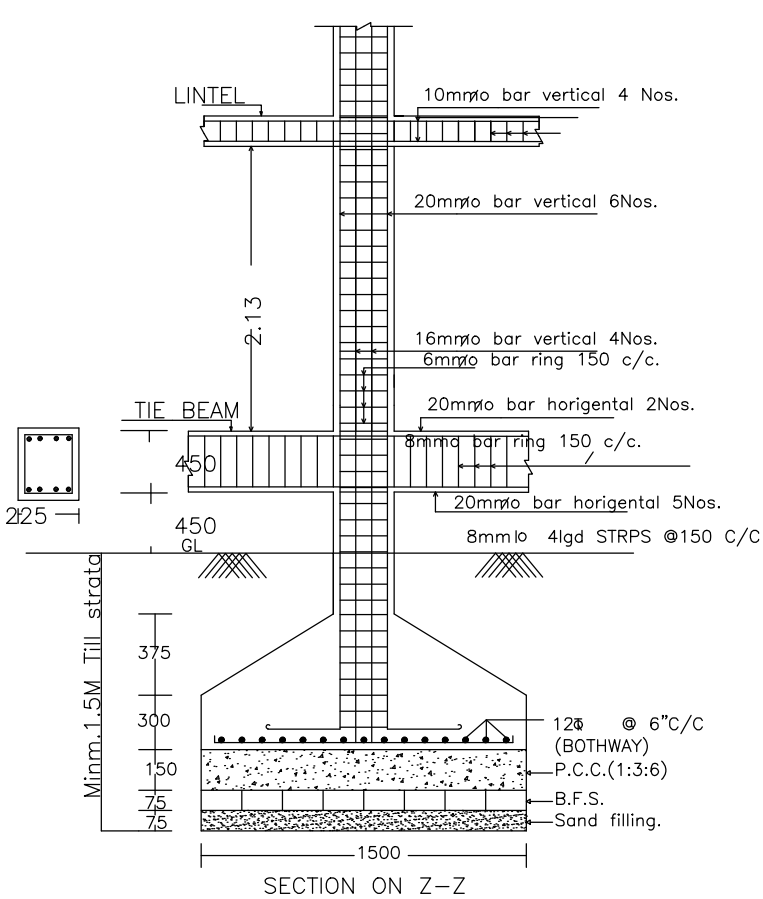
LINTEL

10mmø bar vertical 4 Nos.

20mmø bar vertical 6Nos.

2.13

16mmø bar vertical 4Nos.
6mmø bar ring 150 c/c.

TIE BEAM

20mmø bar horigental 2Nos.

8mmø bar ring 150 c/c.

450

225

20mmø bar horigental 5Nos.

450
GL

8mmø 4lgd STRPS @150 C/C

Minm.1.5M Till strata

375

300

12ø @ 6"C/C
(BOTHWAY)

150

P.C.C.(1:3:6)

75

B.F.S.

75

Sand filling.

1500

SECTION ON Z–Z